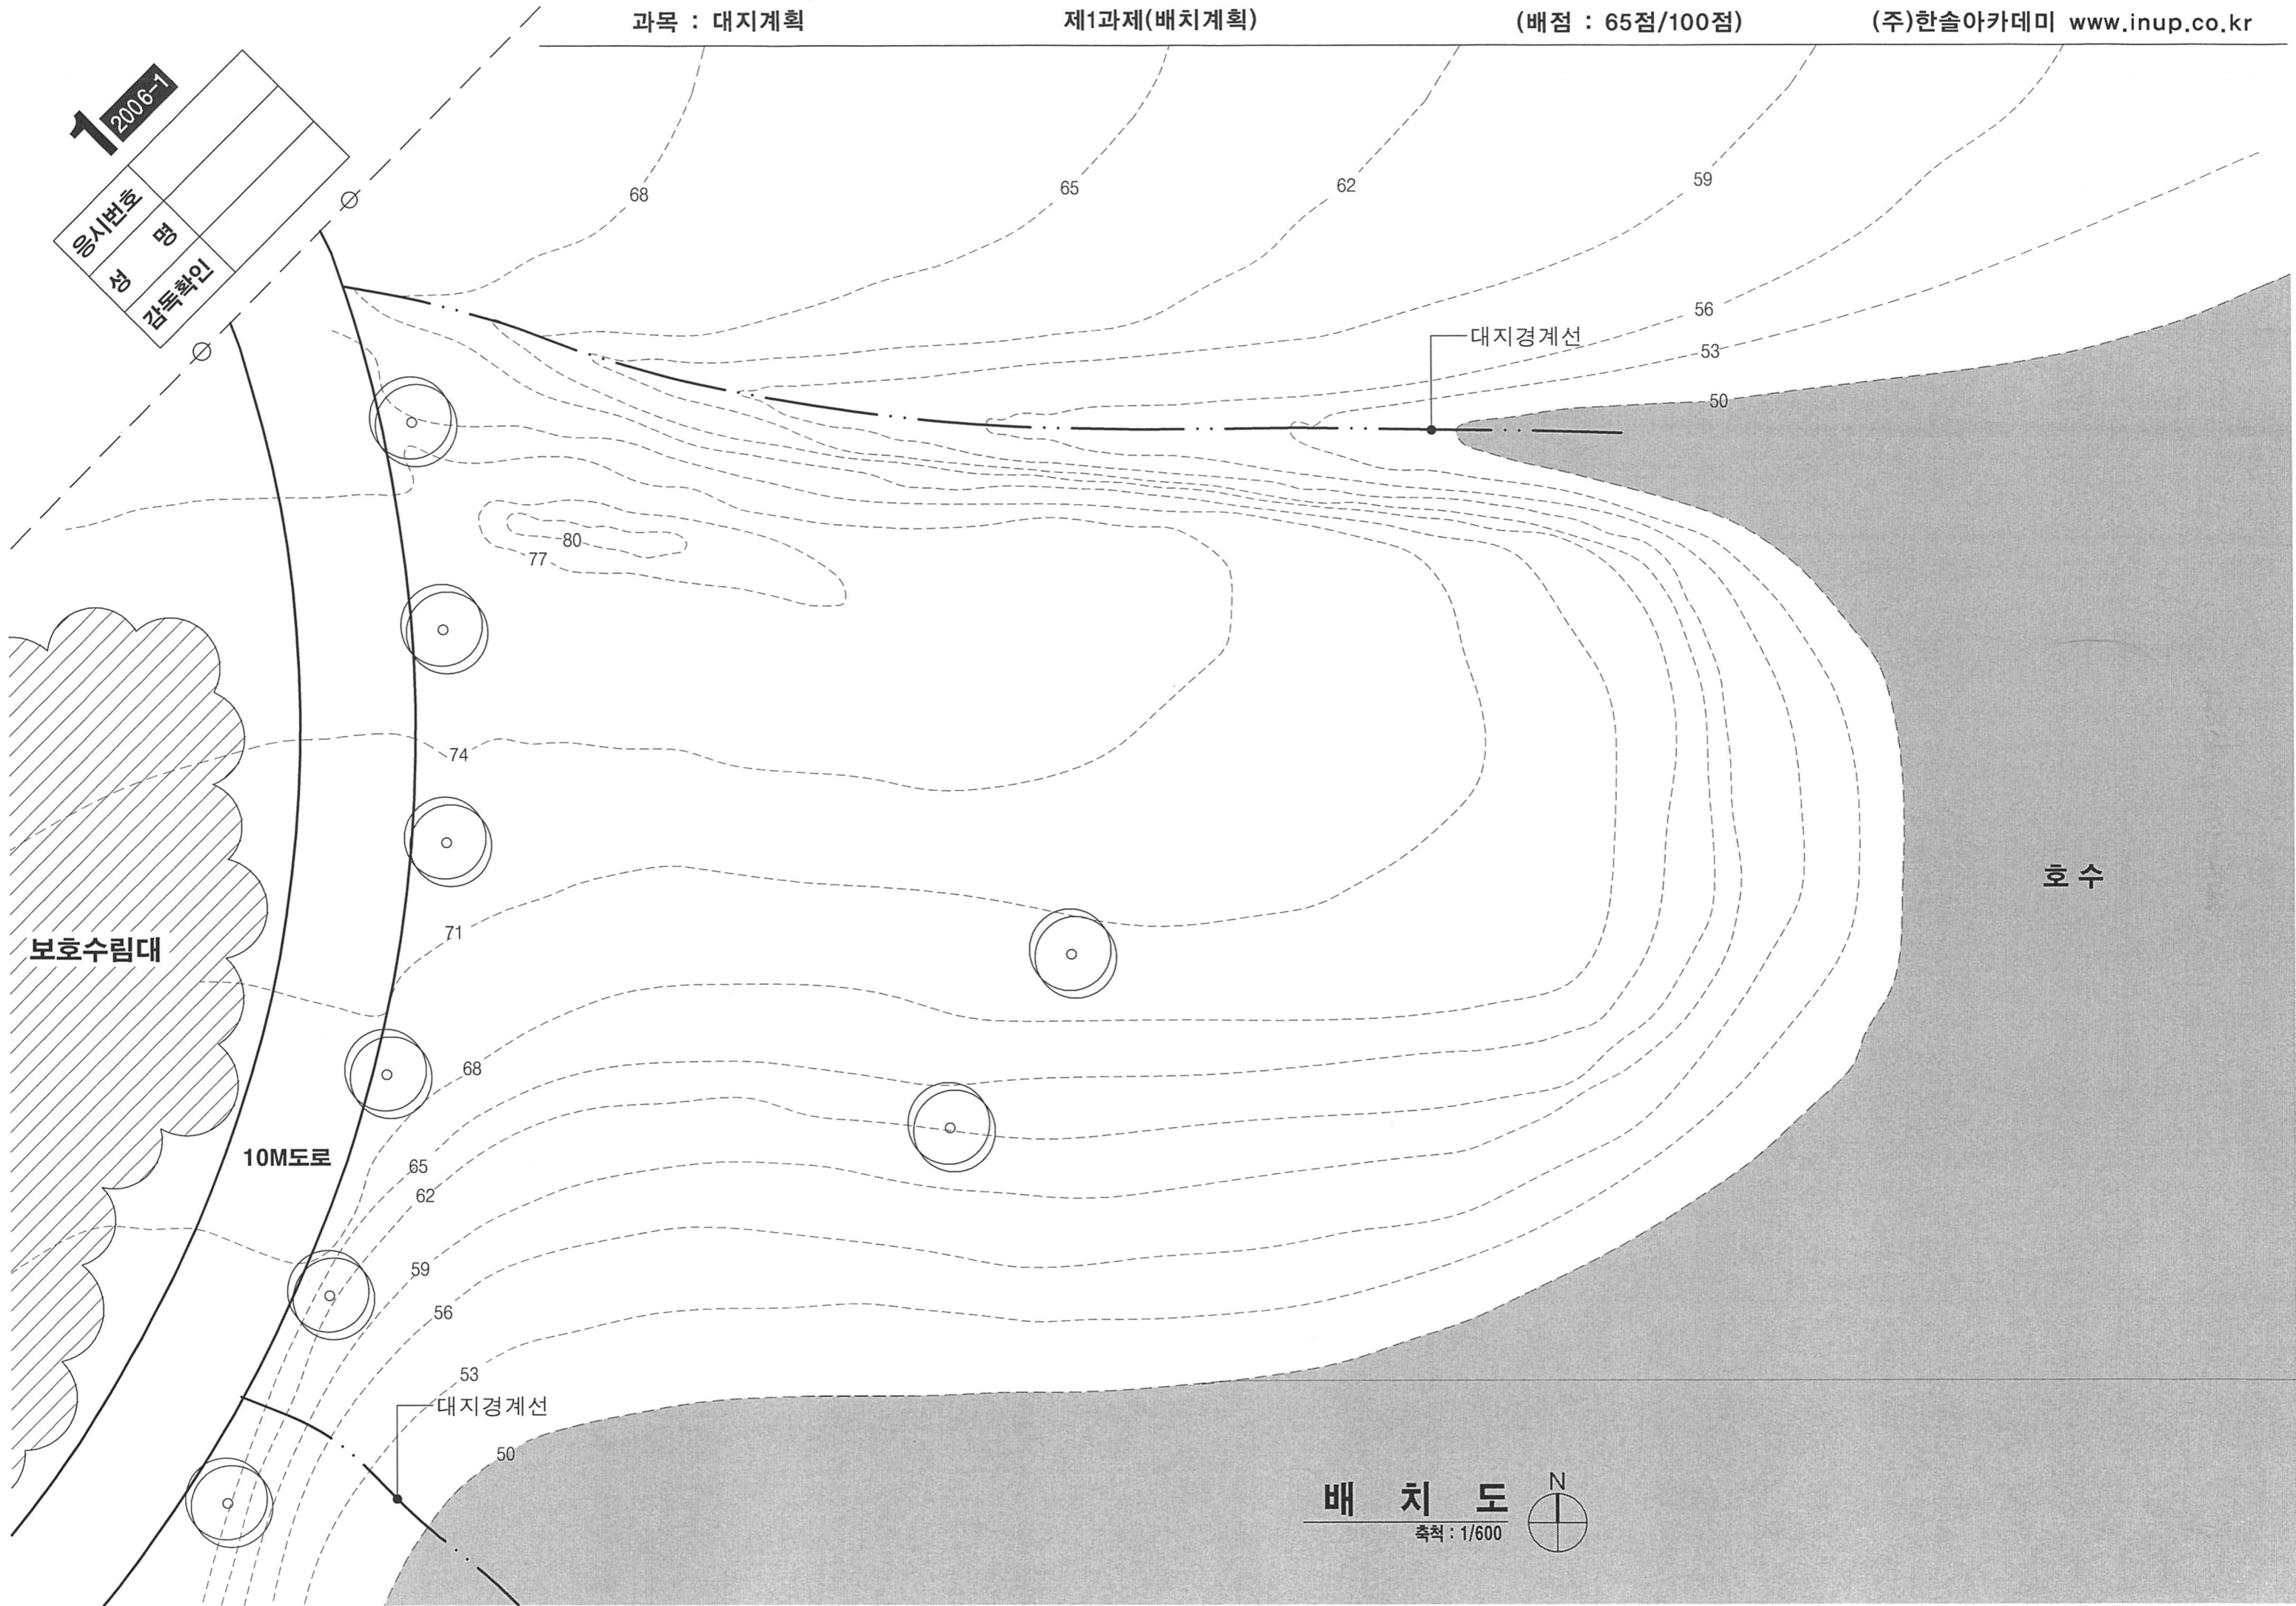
과목 : 대지계획 제1과제(배치계획) (배점 : 65점/100점) (주)한솔아카데미 www.inup.co.kr

1 2006-1

응시번호
성 명
감독확인

68
65
62
59
56
53
50

대지경계선

80
77

74

71

보호수림대

호 수

68

10M도로

65
62
59
56
53

대지경계선

50

배 치 도
축척 : 1/600

N